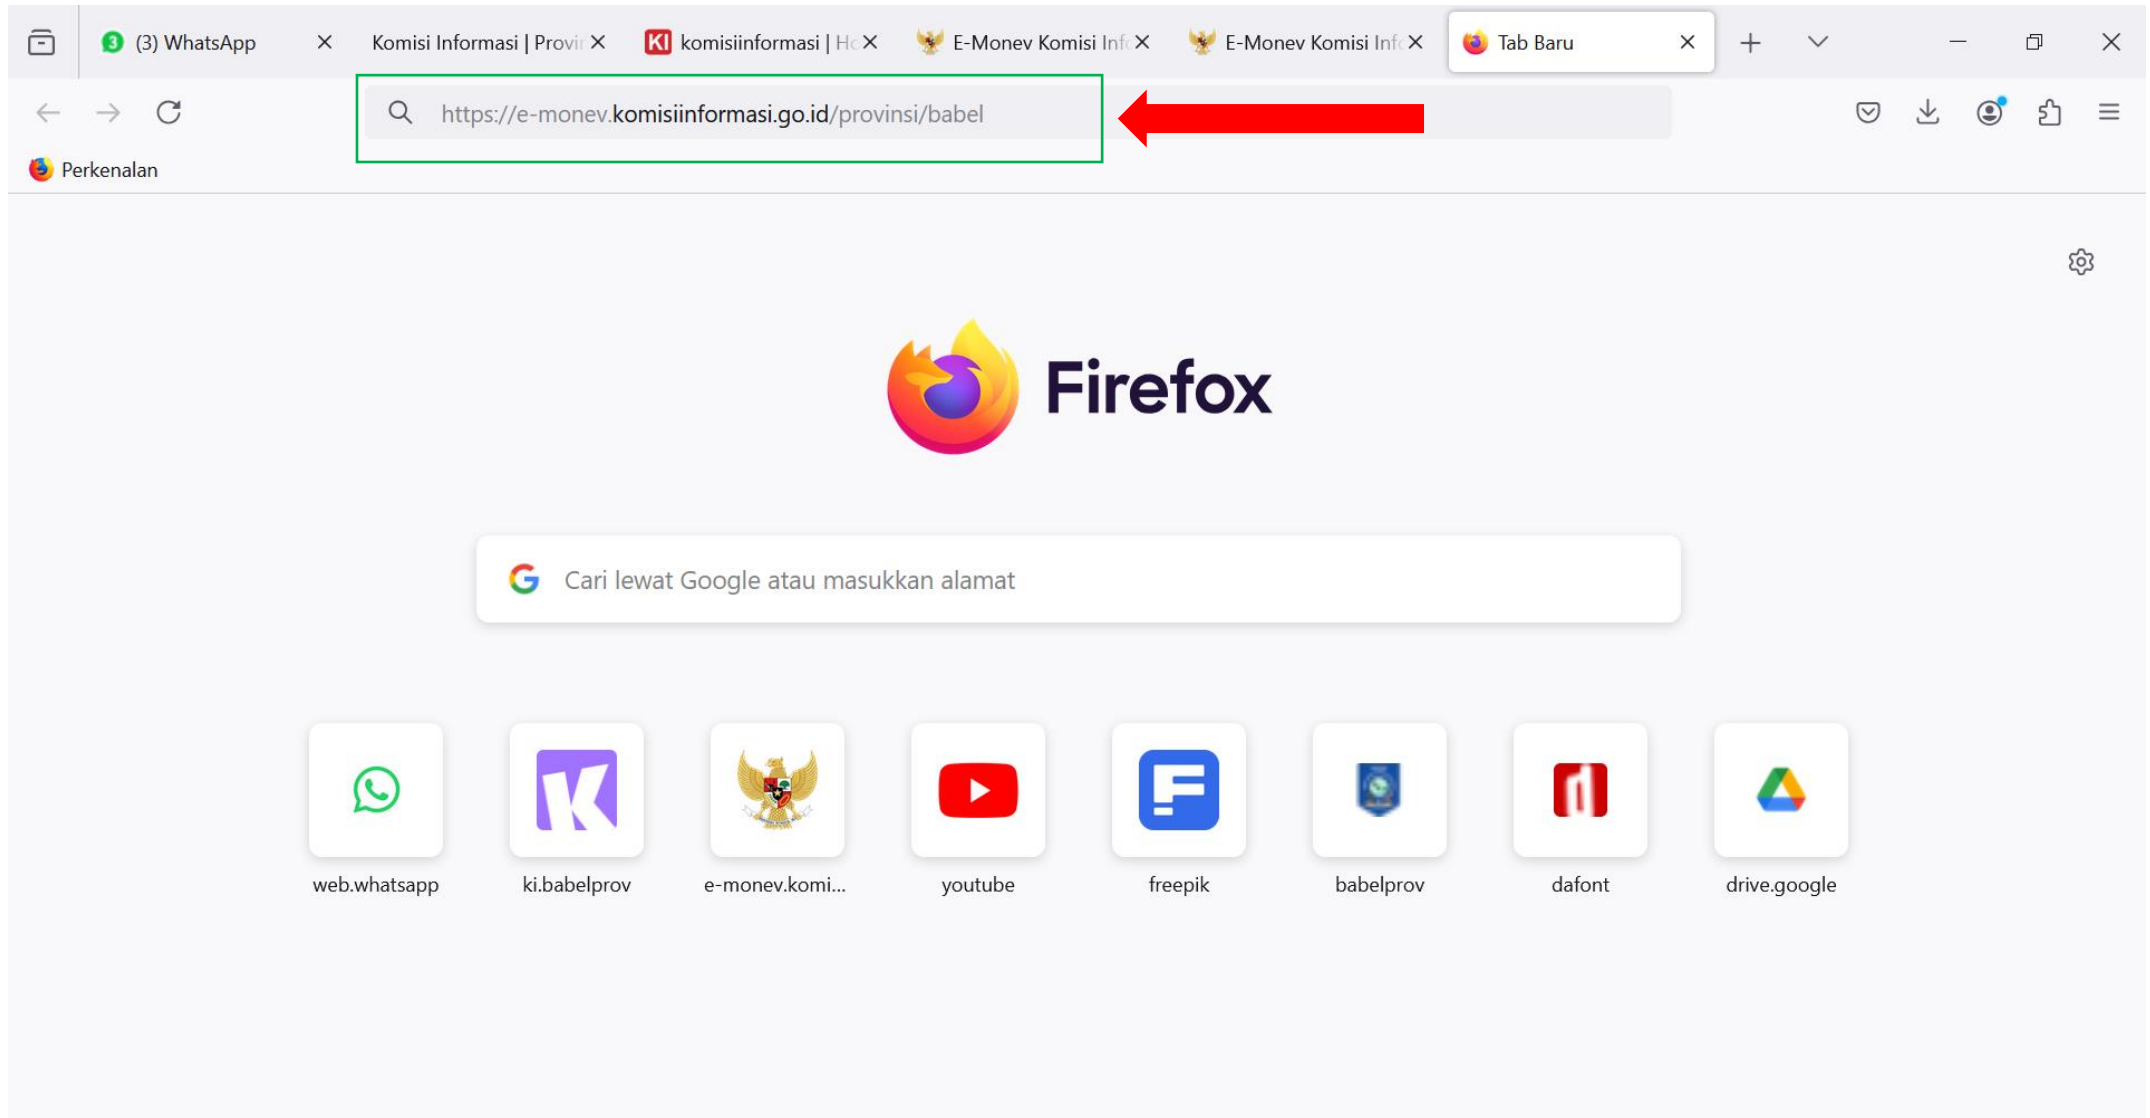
(3) WhatsApp
Komisi Informasi | Provi
komisiinformasi | H
E-Monev Komisi Inf
E-Monev Komisi Inf
Tab Baru

https://e-monev.komisiinformasi.go.id/provinsi/babel

Perkenalan

Firefox

Cari lewat Google atau masukkan alamat

web.whatsapp
ki.babelprov
e-monev.komi...
youtube
freepik
babelprov
dafont
drive.google